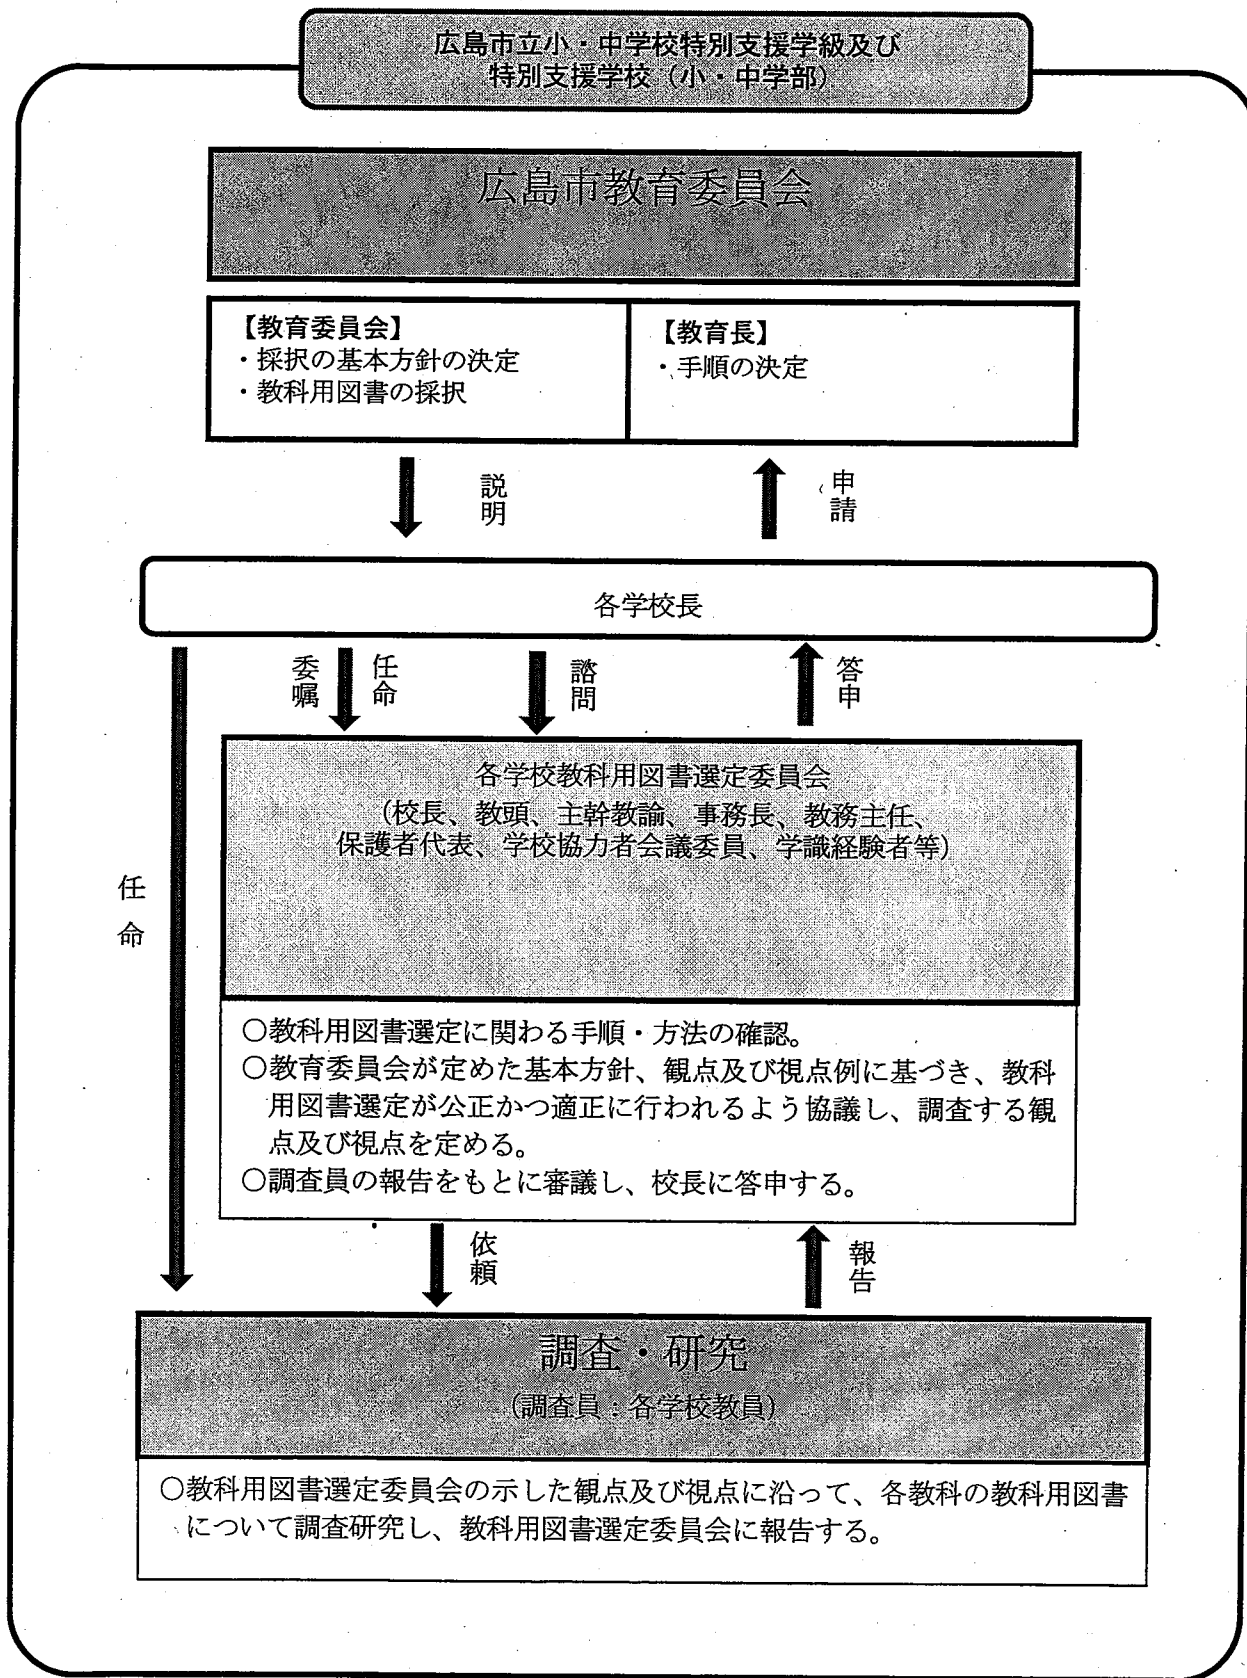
広島市立小・中学校特別支援学級及び
特別支援学校（小・中学部）

広島市教育委員会

【教育委員会】
・採択の基本方針の決定
・教科用図書の採択

【教育長】
・手順の決定

説明

申請

各学校長

委嘱

任命

諮問

答申

任命

各学校教科用図書選定委員会
（校長、教頭、主幹教諭、事務長、教務主任、保護者代表、学校協力者会議委員、学識経験者等）

○教科用図書選定に関わる手順・方法の確認。
○教育委員会が定めた基本方針、観点及び視点例に基づき、教科用図書選定が公正かつ適正に行われるよう協議し、調査する観点及び視点を定める。
○調査員の報告をもとに審議し、校長に答申する。

依頼

報告

調査・研究
（調査員：各学校教員）

○教科用図書選定委員会の示した観点及び視点に沿って、各教科の教科用図書について調査研究し、教科用図書選定委員会に報告する。